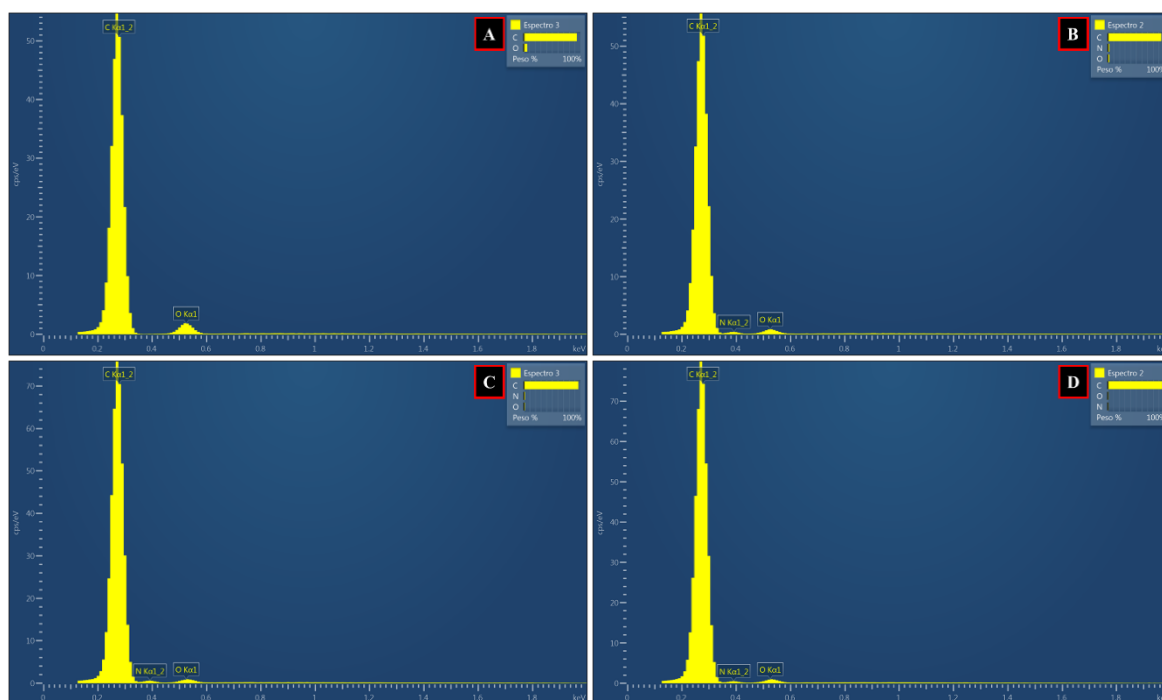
A

Espectro 3
C
O
Peso % 100%

C Kα1_2

O Kα1

cps/eV

50
40
30
20
10
0

0 0.2 0.4 0.6 0.8 1 1.2 1.4 1.6 1.8 keV

B

Espectro 2
C
N
O
Peso % 100%

C Kα1_2

N Kα1_2
O Kα1

cps/eV

50
40
30
20
10
0

0 0.2 0.4 0.6 0.8 1 1.2 1.4 1.6 1.8 ke

C

Espectro 3
C
N
O
Peso % 100%

C Kα1_2

N Kα1_2
O Kα1

cps/eV

70
60
50
40
30
20
10
0

0 0.2 0.4 0.6 0.8 1 1.2 1.4 1.6 1.8 keV

D

Espectro 2
C
O
N
Peso % 100%

C Kα1_2

N Kα1_2
O Kα1

cps/eV

70
60
50
40
30
20
10
0

0 0.2 0.4 0.6 0.8 1 1.2 1.4 1.6 1.8